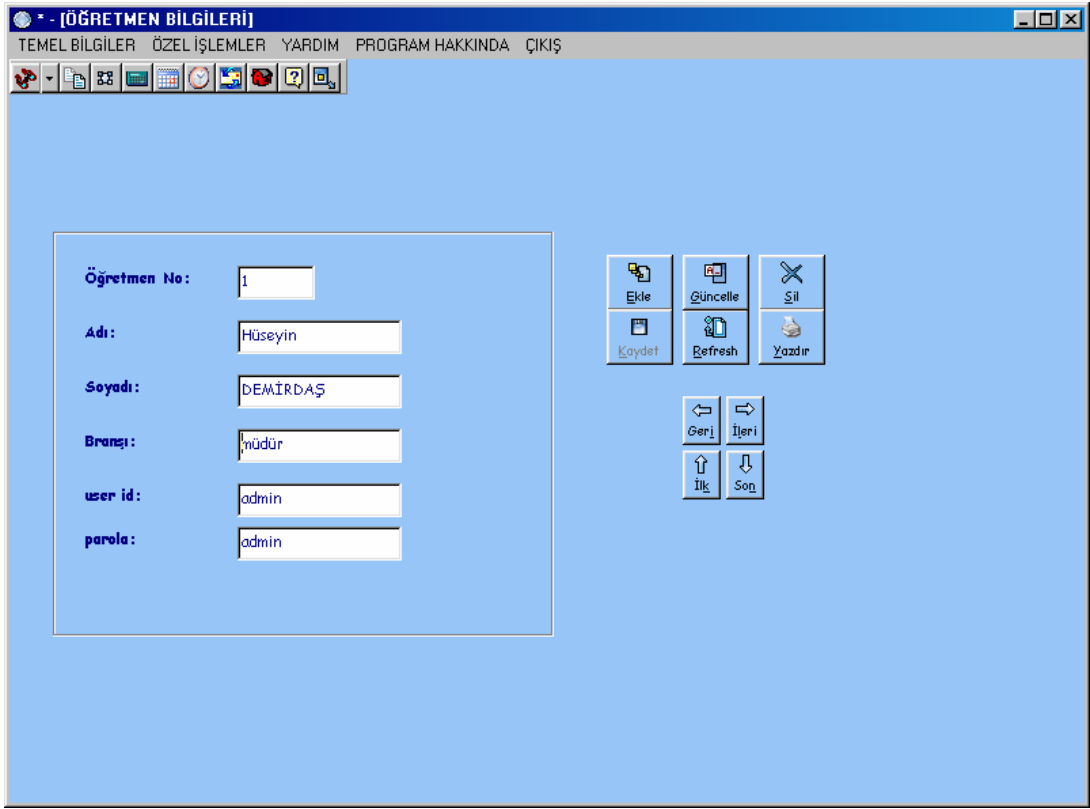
* - [ÖĞRETMEN BİLGİLERİ]

TEMEL BİLGİLER ÖZEL İŞLEMLER YARDIM PROGRAM HAKKINDA ÇIKIŞ

Öğretmen No: 1

Adı: Hüseyin

Soyadı: DEMİRDAŞ

Branşı: müdür

user id: admin

parola: admin

Ekle
Güncelle
Sil
Kaydet
Refresh
Yazdır

Geri
İleri
İlk
Son